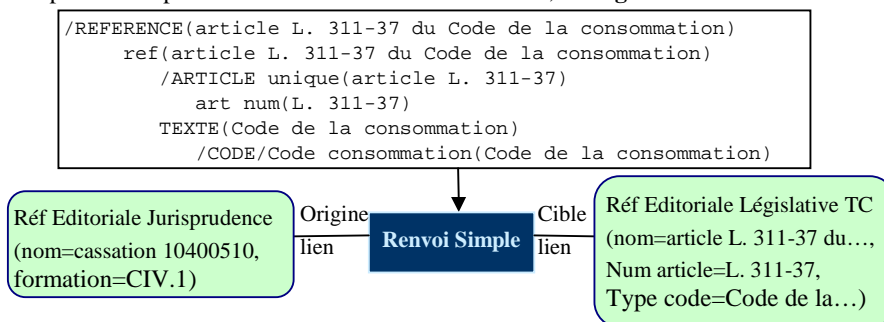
/REFERENCE(article L. 311-37 du Code de la consommation)
ref(article L. 311-37 du Code de la consommation)
/ARTICLE unique(article L. 311-37)
art num(L. 311-37)
TEXTE(Code de la consommation)
/CODE/Code consommation(Code de la consommation)

Réf Editoriale Jurisprudence (nom=cassation 10400510, formation=CIV.1)

Origine lien

Renvoi Simple

Cible lien

Réf Editoriale Législative TC (nom=article L. 311-37 du…, Num article=L. 311-37, Type code=Code de la…)